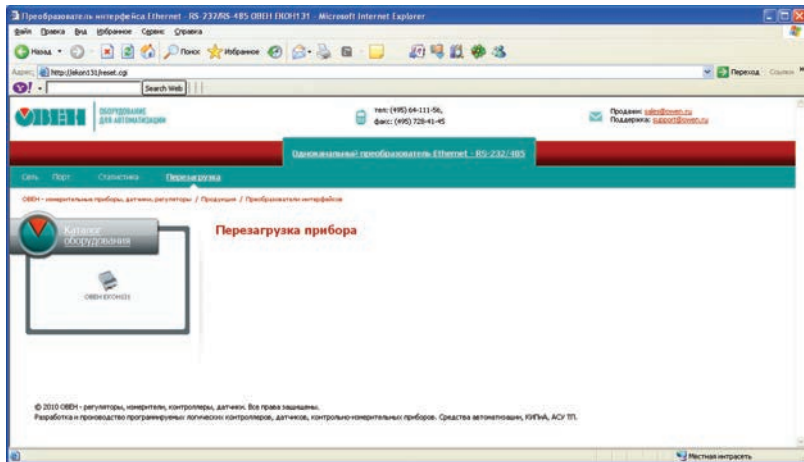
Преобразователь интерфейса Ethernet - RS-232/RS-485 ОВЕН ЕКОН131 - Microsoft Internet Explorer

Файл Правка Вид Избранное Сервис Справка

Назад Поиск Избранное

Адрес: http://ekon131/reset.cgi

Переход Ссылки

Search Web

ОВЕН ОБОРУДОВАНИЕ ДЛЯ АВТОМАТИЗАЦИИ

тел: (495) 64-111-56, факс: (495) 728-41-45

Продажи: sales@owen.ru
Поддержка: support@owen.ru

Одноканальный преобразователь Ethernet - RS-232/485

Сеть Порт Статистика Перезагрузка

ОВЕН - измерительные приборы, датчики, регуляторы / Продукция / Преобразователи интерфейсов

Каталог оборудования

ОВЕН ЕКОН131

Перезагрузка прибора

© 2010 ОВЕН - регуляторы, измерители, контроллеры, датчики. Все права защищены.
Разработка и производство программируемых логических контроллеров, датчиков, контрольно-измерительных приборов. Средства автоматизации, КИПиА, АСУ ТП.

Местная интрасеть